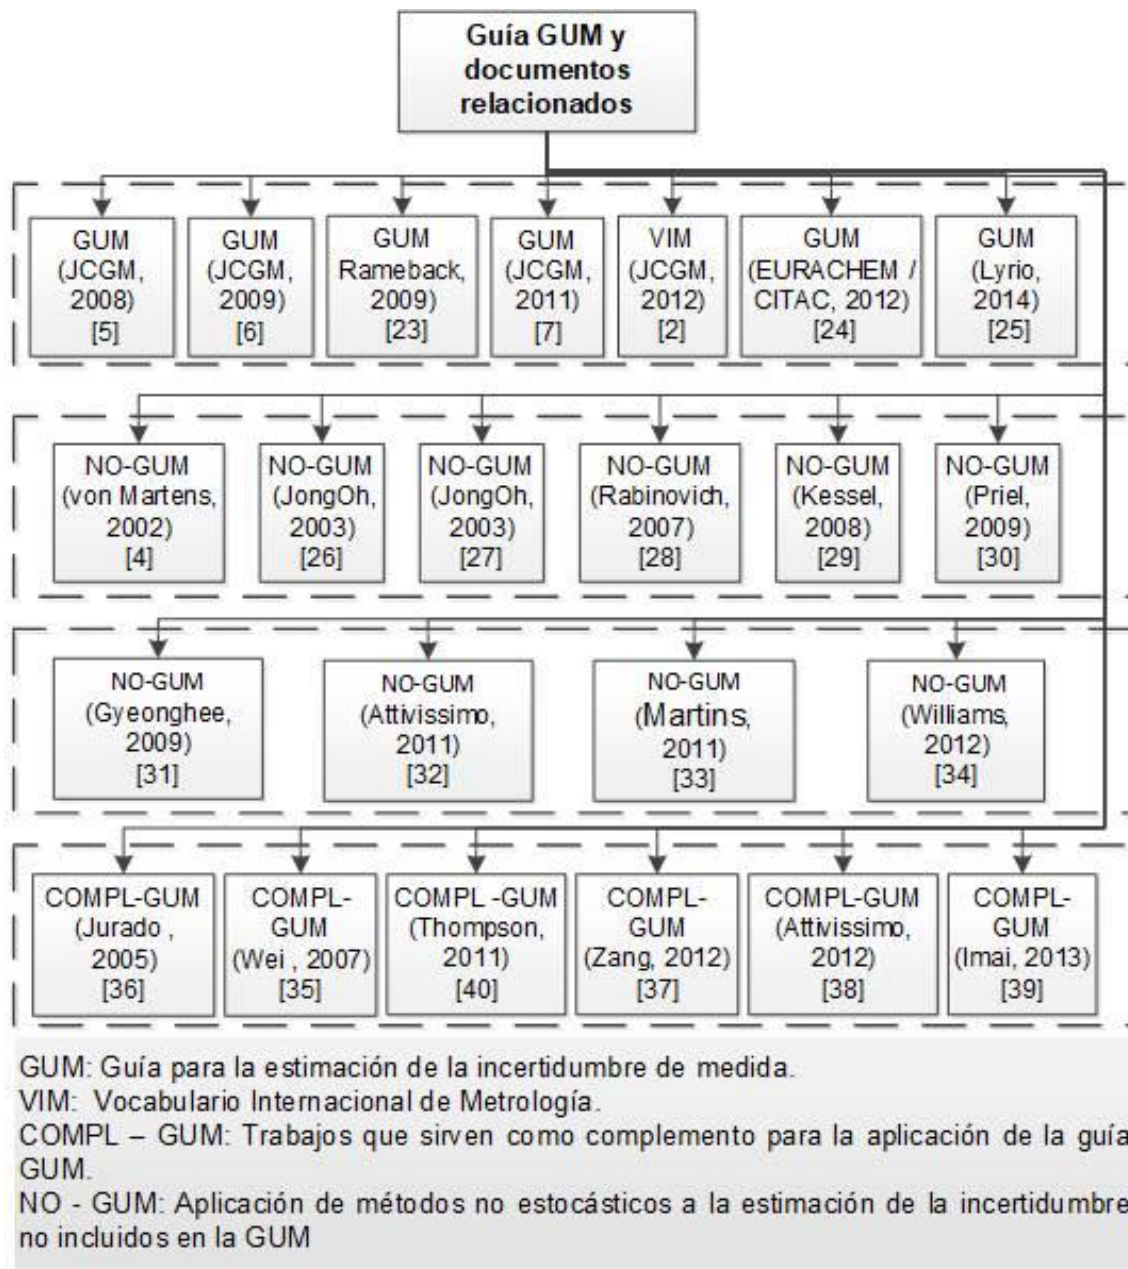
Guía GUM y documentos relacionados

GUM (JCGM, 2008) [5]

GUM (JCGM, 2009) [6]

GUM Rameback, 2009) [23]

GUM (JCGM, 2011) [7]

VIM (JCGM, 2012) [2]

GUM (EURACHEM / CITAC, 2012) [24]

GUM (Lyrio, 2014) [25]

NO-GUM (von Martens, 2002) [4]

NO-GUM (JongOh, 2003) [26]

NO-GUM (JongOh, 2003) [27]

NO-GUM (Rabinovich, 2007) [28]

NO-GUM (Kessel, 2008) [29]

NO-GUM (Priel, 2009) [30]

NO-GUM (Gyeonghee, 2009) [31]

NO-GUM (Attivissimo, 2011) [32]

NO-GUM (Martins, 2011) [33]

NO-GUM (Williams, 2012) [34]

COMPL-GUM (Jurado , 2005) [36]

COMPL-GUM (Wei , 2007) [35]

COMPL -GUM (Thompson, 2011) [40]

COMPL-GUM (Zang, 2012) [37]

COMPL-GUM (Attivissimo, 2012) [38]

COMPL-GUM (Imai, 2013) [39]

GUM: Guía para la estimación de la incertidumbre de medida.
VIM: Vocabulario Internacional de Metrología.
COMPL – GUM: Trabajos que sirven como complemento para la aplicación de la guía GUM.
NO - GUM: Aplicación de métodos no estocásticos a la estimación de la incertidumbre no incluidos en la GUM